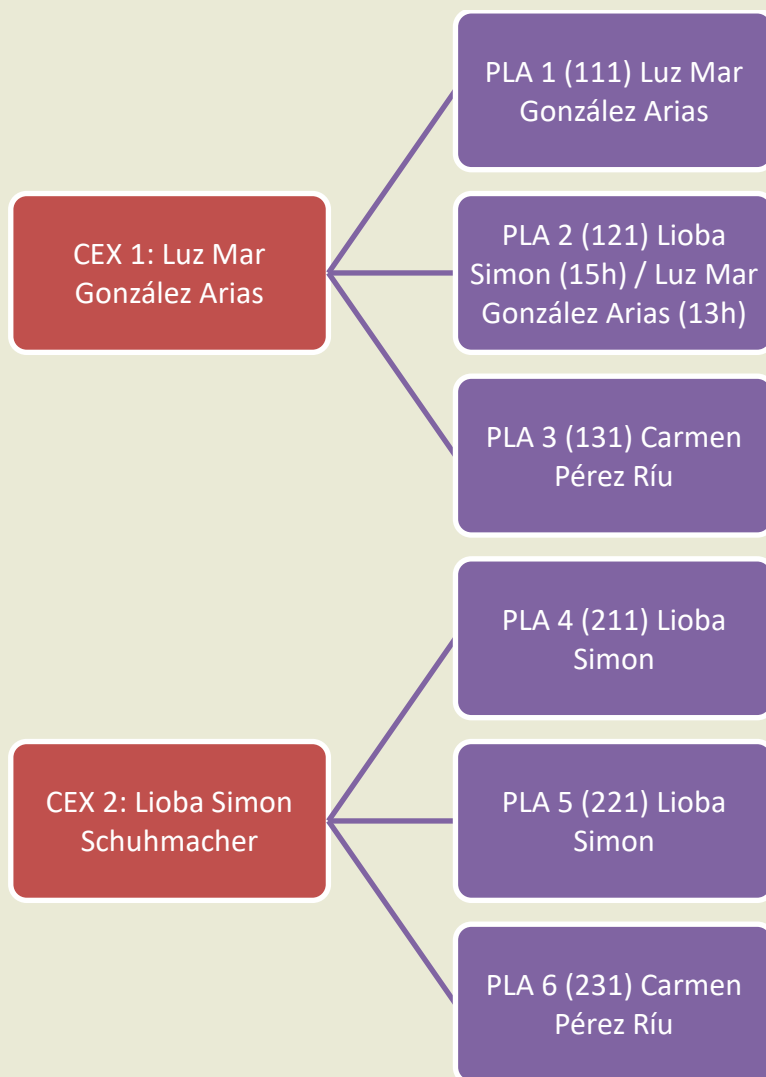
CEX 1: Luz Mar González Arias

PLA 1 (111) Luz Mar González Arias

PLA 2 (121) Lioba Simon (15h) / Luz Mar González Arias (13h)

PLA 3 (131) Carmen Pérez Ríu

CEX 2: Lioba Simon Schuhmacher

PLA 4 (211) Lioba Simon

PLA 5 (221) Lioba Simon

PLA 6 (231) Carmen Pérez Ríu